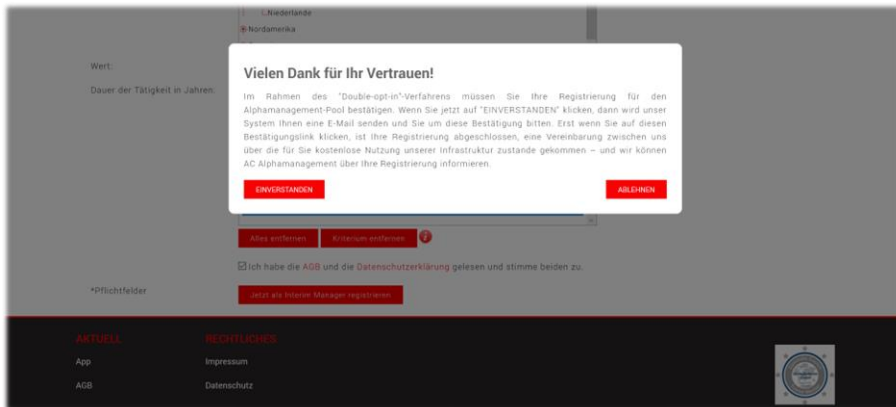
Niederlande
Nordamerika

Wert:

Dauer der Tätigkeit in Jahren:

Vielen Dank für Ihr Vertrauen!

Im Rahmen des "Double-opt-in"-Verfahrens müssen Sie Ihre Registrierung für den Alphamanagement-Pool bestätigen. Wenn Sie jetzt auf "EINVERSTANDEN" klicken, dann wird unser System Ihnen eine E-Mail senden und Sie um diese Bestätigung bitten. Erst wenn Sie auf diesen Bestätigungslink klicken, ist Ihre Registrierung abgeschlossen, eine Vereinbarung zwischen uns über die für Sie kostenlose Nutzung unserer Infrastruktur zustande gekommen – und wir können AC Alphamanagement über Ihre Registrierung informieren.

EINVERSTANDEN

ABLEHNEN

Alles entfernen

Kriterium entfernen

Ich habe die AGB und die Datenschutzerklärung gelesen und stimme beiden zu.

*Pflichtfelder

Jetzt als Interim Manager registrieren

AKTUELL

RECHTLICHES

App

Impressum

AGB

Datenschutz